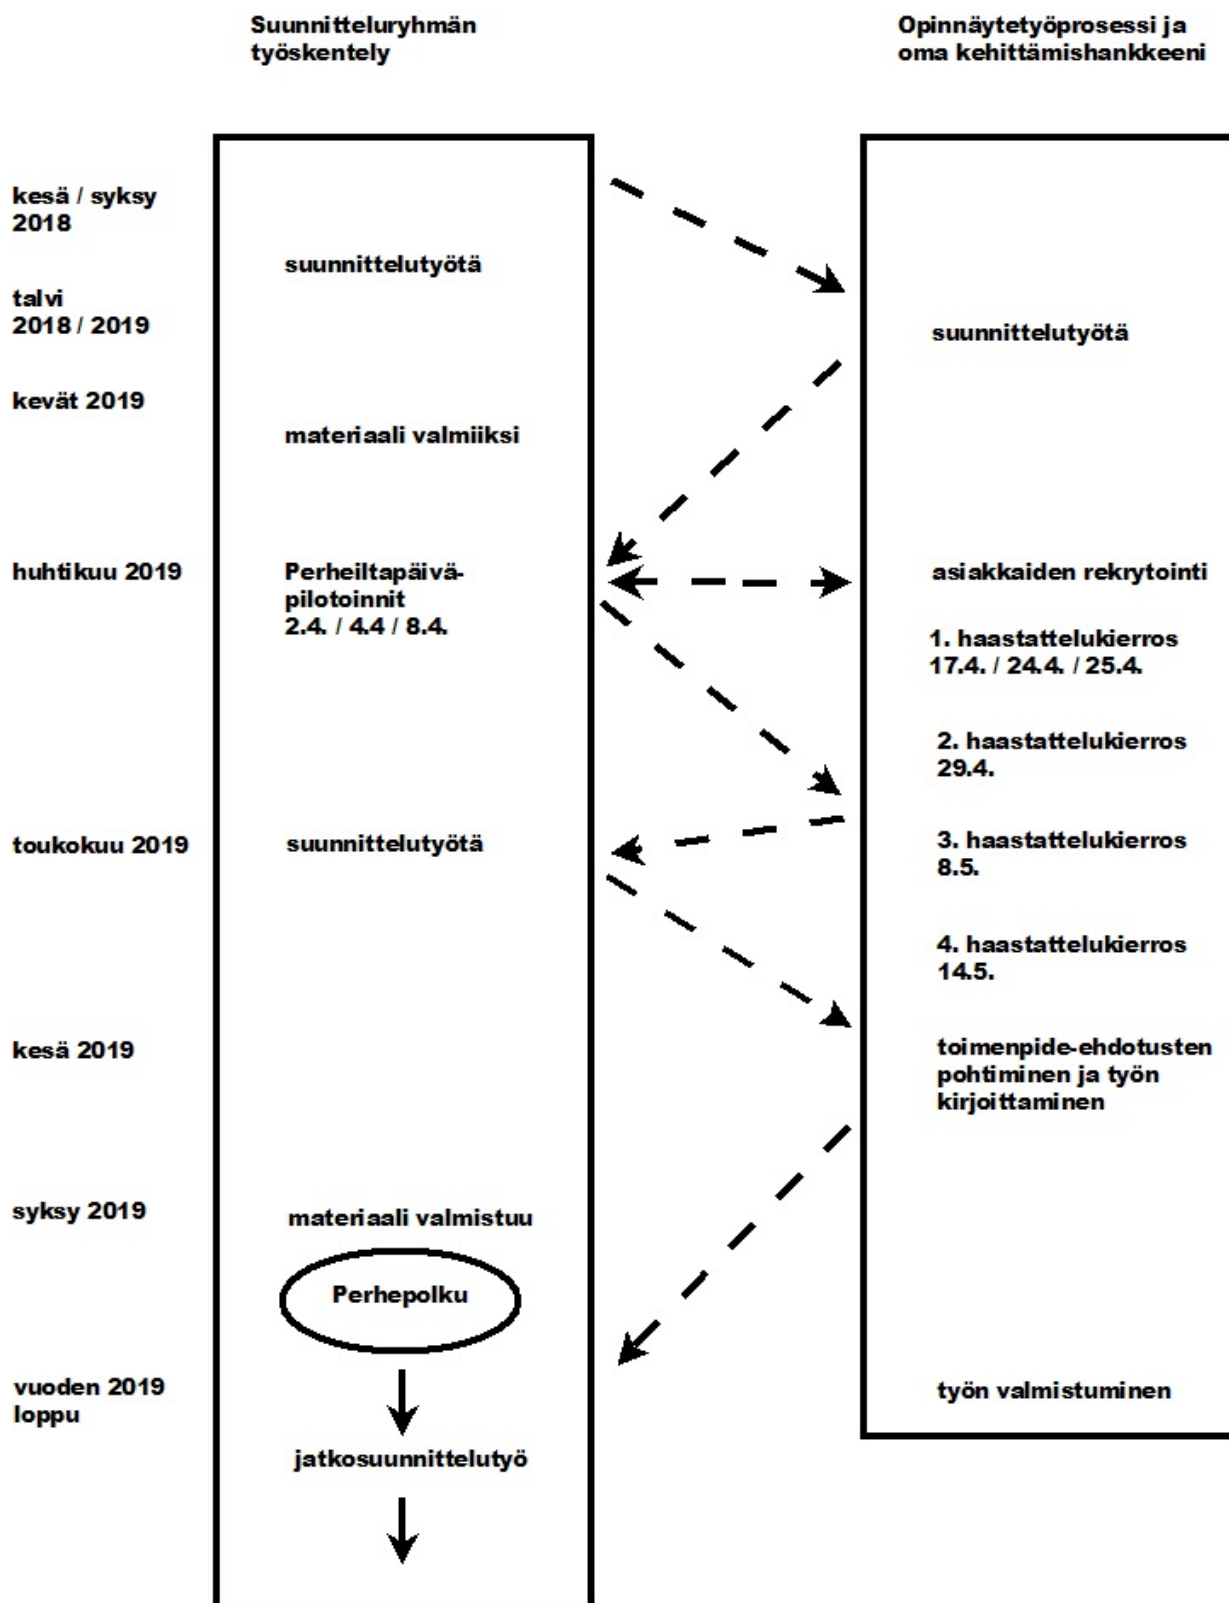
Suunnitteluryhmän työskentely

Opinnäytetyöprosessi ja oma kehittämishankkeeni

kesä / syksy 2018

suunnittelutyötä

talvi 2018 / 2019

suunnittelutyötä

kevät 2019

materiaali valmiiksi

huhtikuu 2019

Perheiltapäivä-pilotoinnit 2.4. / 4.4 / 8.4.

asiakkaiden rekrytointi

1. haastattelukierros 17.4. / 24.4. / 25.4.

2. haastattelukierros 29.4.

toukokuu 2019

suunnittelutyötä

3. haastattelukierros 8.5.

4. haastattelukierros 14.5.

kesä 2019

toimenpide-ehdotusten pohtiminen ja työn kirjoittaminen

syksy 2019

materiaali valmistuu

Perhepolku

vuoden 2019 loppu

työn valmistuminen

jatkosuunnittelutyö